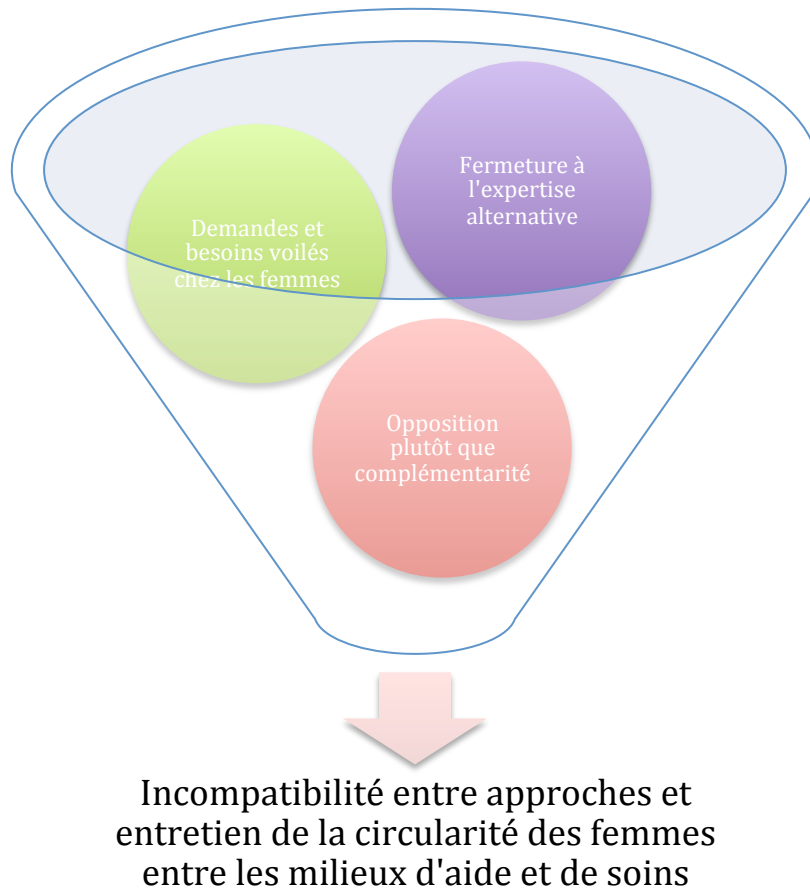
Fermeture à l'expertise alternative

Demandes et besoins voilés chez les femmes

Opposition plutôt que complémentarité

Incompatibilité entre approches et entretien de la circularité des femmes entre les milieux d'aide et de soins